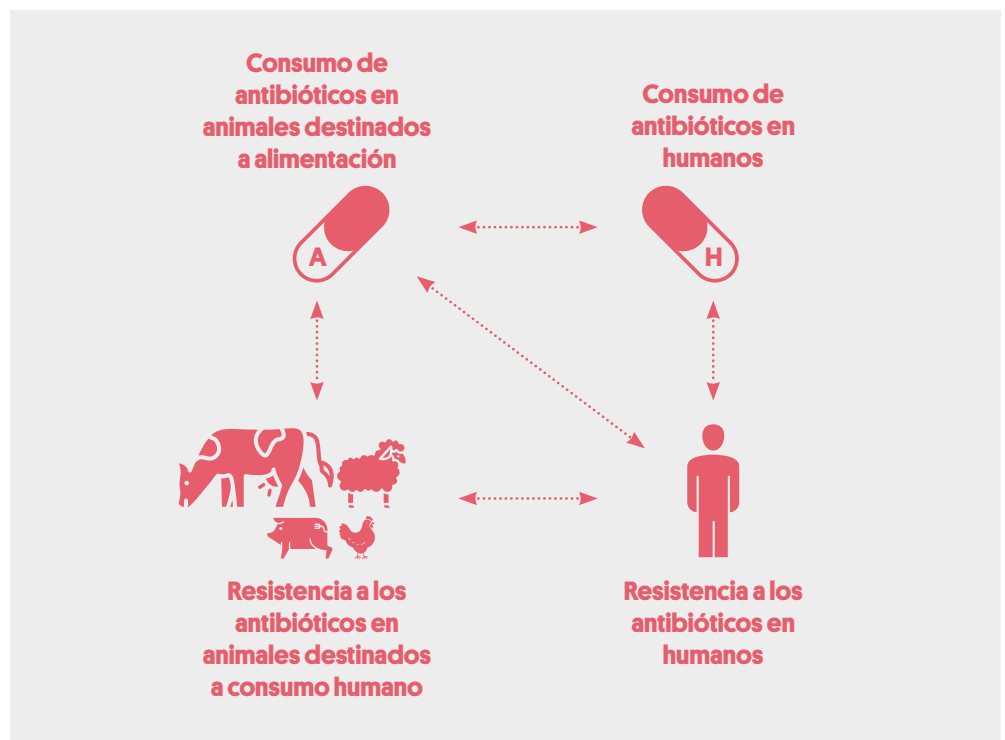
Consumo de antibióticos en animales destinados a alimentación

Consumo de antibióticos en humanos

A

H

Resistencia a los antibióticos en animales destinados a consumo humano

Resistencia a los antibióticos en humanos